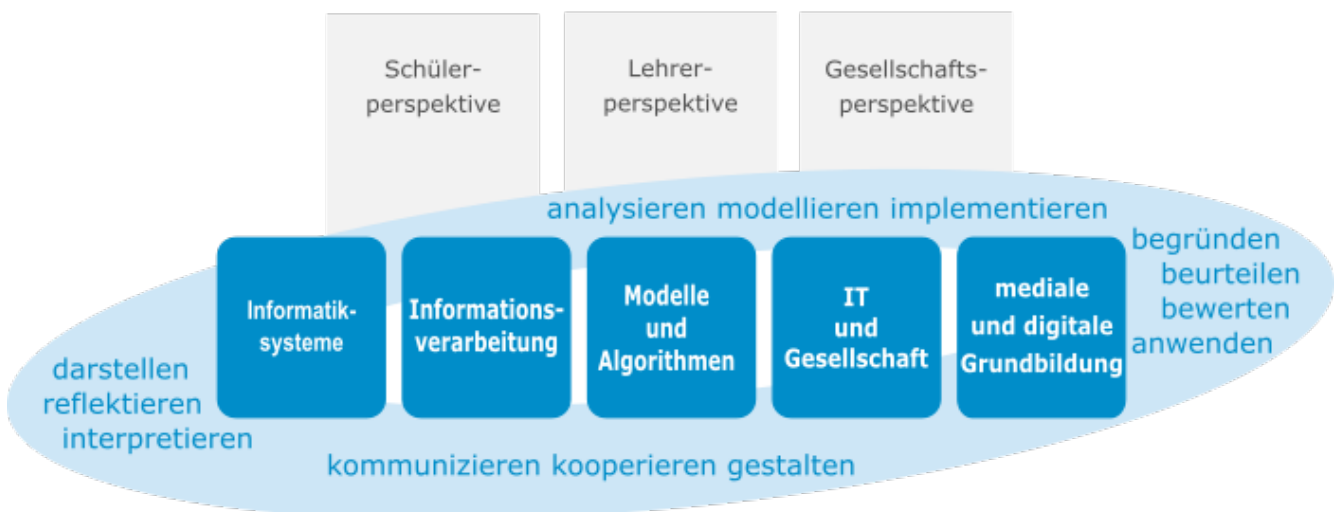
Schüler-perspektive

Lehrer-perspektive

Gesellschafts-perspektive

analysieren modellieren implementieren

begründen
beurteilen
bewerten
anwenden

Informatik-systeme

Informations-verarbeitung

Modelle und Algorithmen

IT und Gesellschaft

mediale und digitale Grundbildung

darstellen
reflektieren
interpretieren

kommunizieren kooperieren gestalten